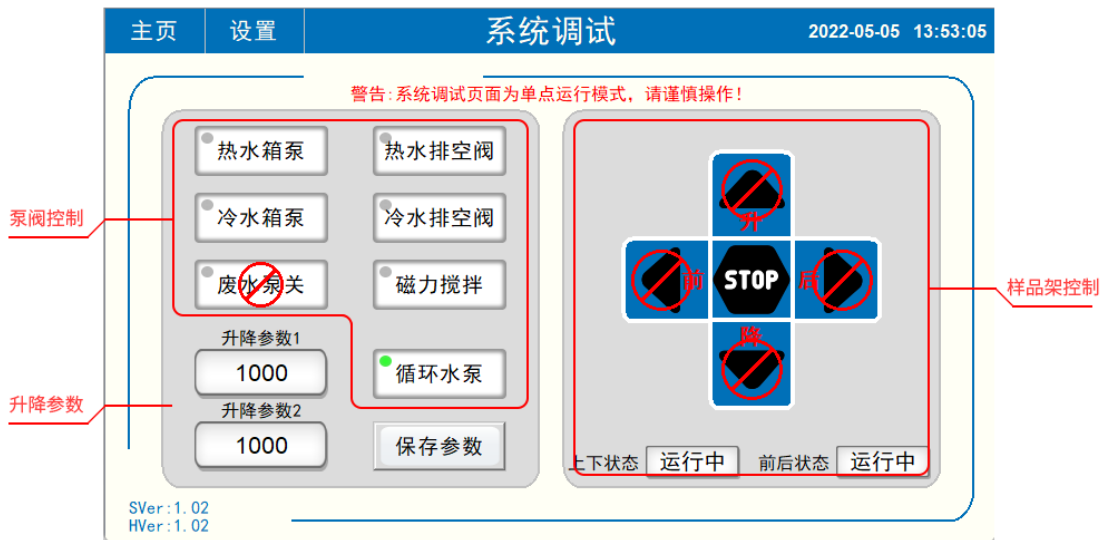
主页 设置 系统调试 2022-05-05 13:53:05

警告:系统调试页面为单点运行模式，请谨慎操作!

热水箱泵
热水排空阀
冷水箱泵
冷水排空阀
废水泵关
磁力搅拌
升降参数1
1000
循环水泵
升降参数2
1000
保存参数

升
前
STOP
后
降

上下状态 运行中
前后状态 运行中

泵阀控制
升降参数
样品架控制

SVer:1.02
HVer:1.02